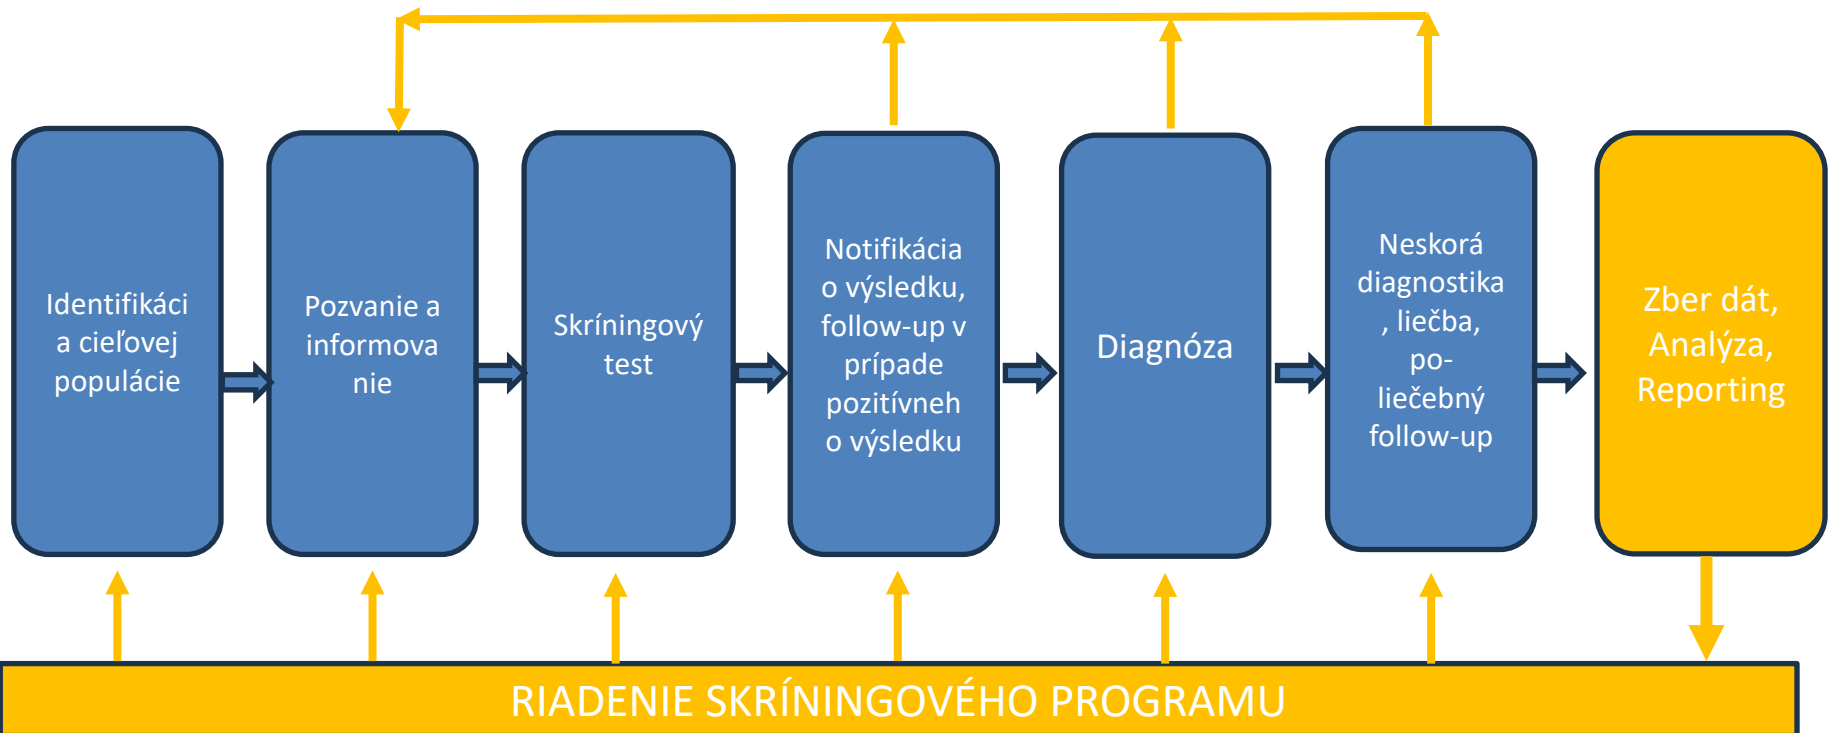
Identifikáci a cieľovej populácie

Pozvanie a informovanie

Skríningový test

Notifikácia o výsledku, follow-up v prípade pozitívneho výsledku

Diagnóza

Neskorá diagnostika, liečba, po-liečebný follow-up

Zber dát, Analýza, Reporting

RIADENIE SKRÍNINGOVÉHO PROGRAMU